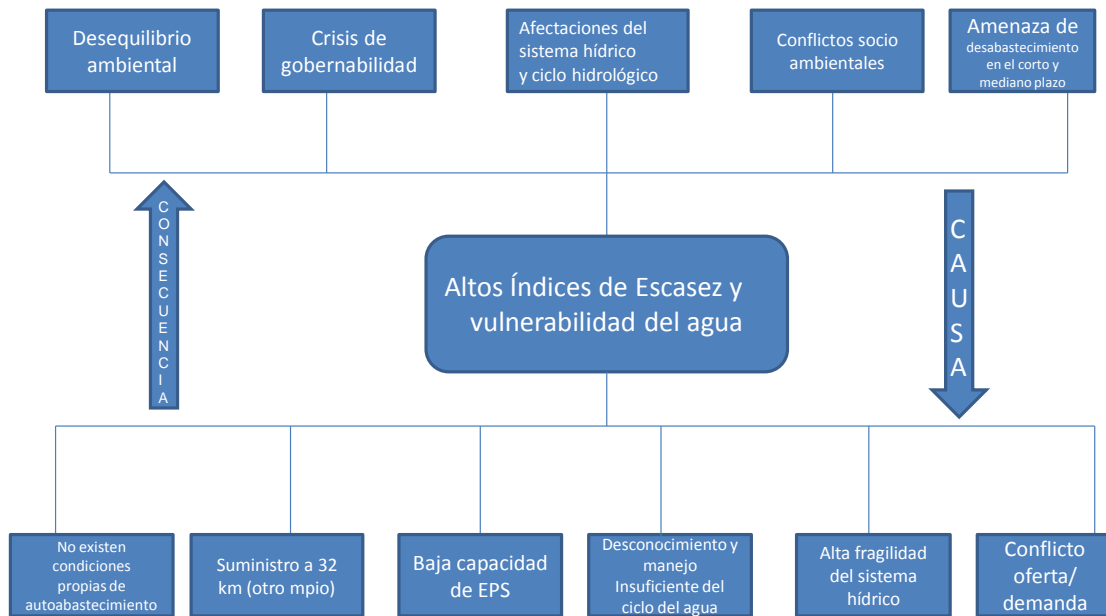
Desequilibrio ambiental

Crisis de gobernabilidad

Afectaciones del sistema hídrico y ciclo hidrológico

Conflictos socio ambientales

Amenaza de desabastecimiento en el corto y mediano plazo

CONSECUENCIA

Altos Índices de Escasez y vulnerabilidad del agua

CAUSA

No existen condiciones propias de autoabastecimiento

Suministro a 32 km (otro mpio)

Baja capacidad de EPS

Desconocimiento y manejo Insuficiente del ciclo del agua

Alta fragilidad del sistema hídrico

Conflicto oferta/ demanda